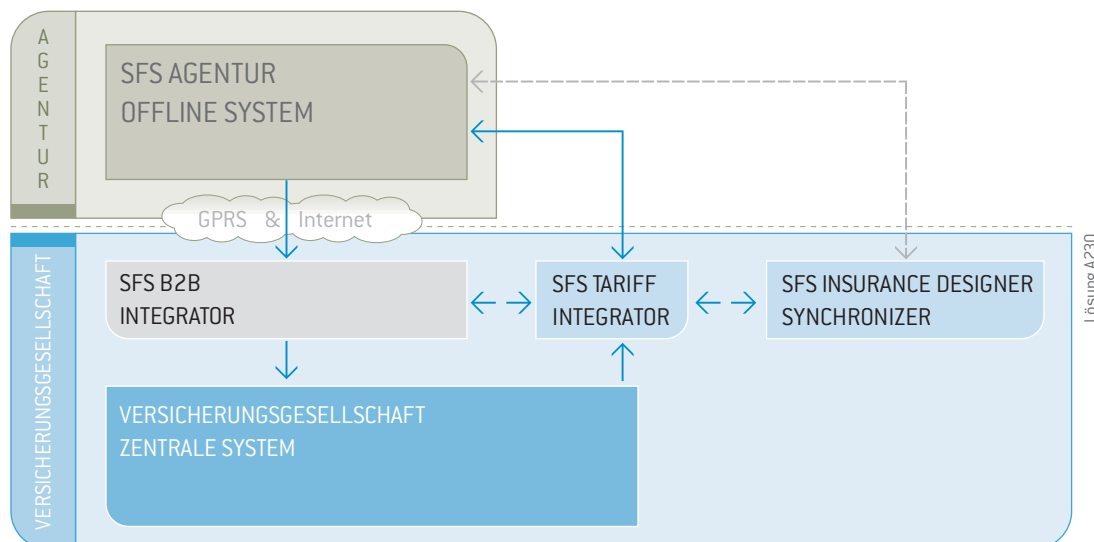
AGENTUR

SFS AGENTUR OFFLINE SYSTEM

GPRS & Internet

VERSICHERUNGSGESELLSCHAFT

SFS B2B INTEGRATOR

SFS TARIFF INTEGRATOR

SFS INSURANCE DESIGNER SYNCHRONIZER

VERSICHERUNGSGESELLSCHAFT ZENTRALE SYSTEM

Lösung A230